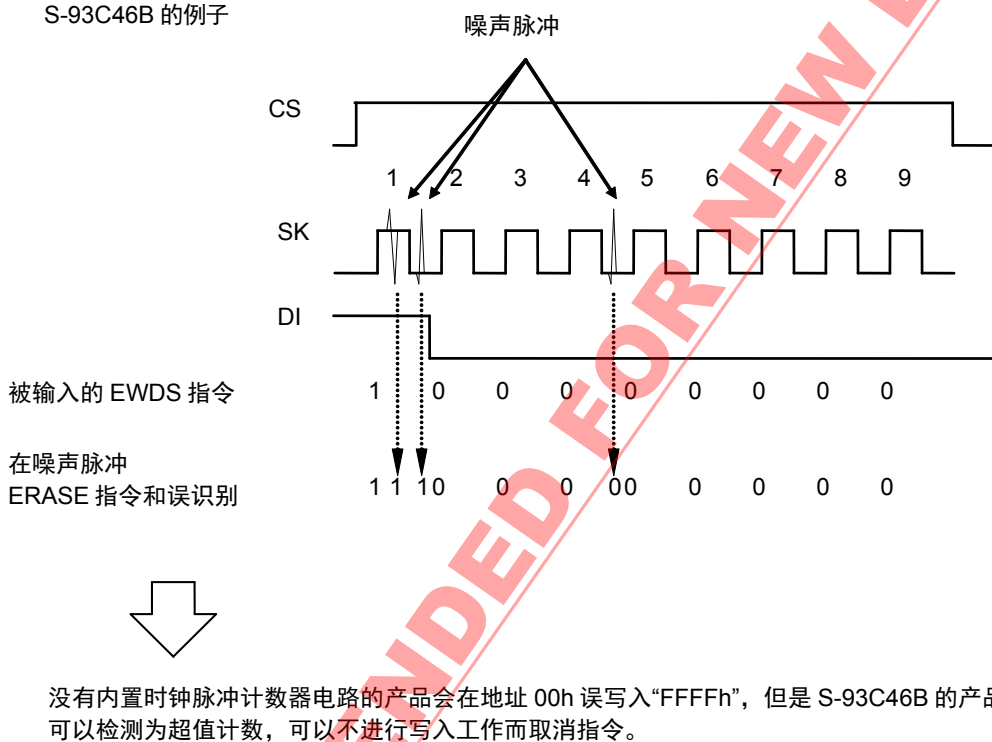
S-93C46B 的例子

噪声脉冲

CS

1 2 3 4 5 6 7 8 9

SK

DI

被输入的 EWDS 指令 1 0 0 0 0 0 0 0 0

在噪声脉冲
ERASE 指令和误识别 1 1 1 0 0 0 0 0 0 0 0 0

没有内置时钟脉冲计数器电路的产品会在地址 00h 误写入“FFFFh”，但是 S-93C46B 的产品
可以检测为超值计数，可以不进行写入工作而取消指令。

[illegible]NDED FOR NEW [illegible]